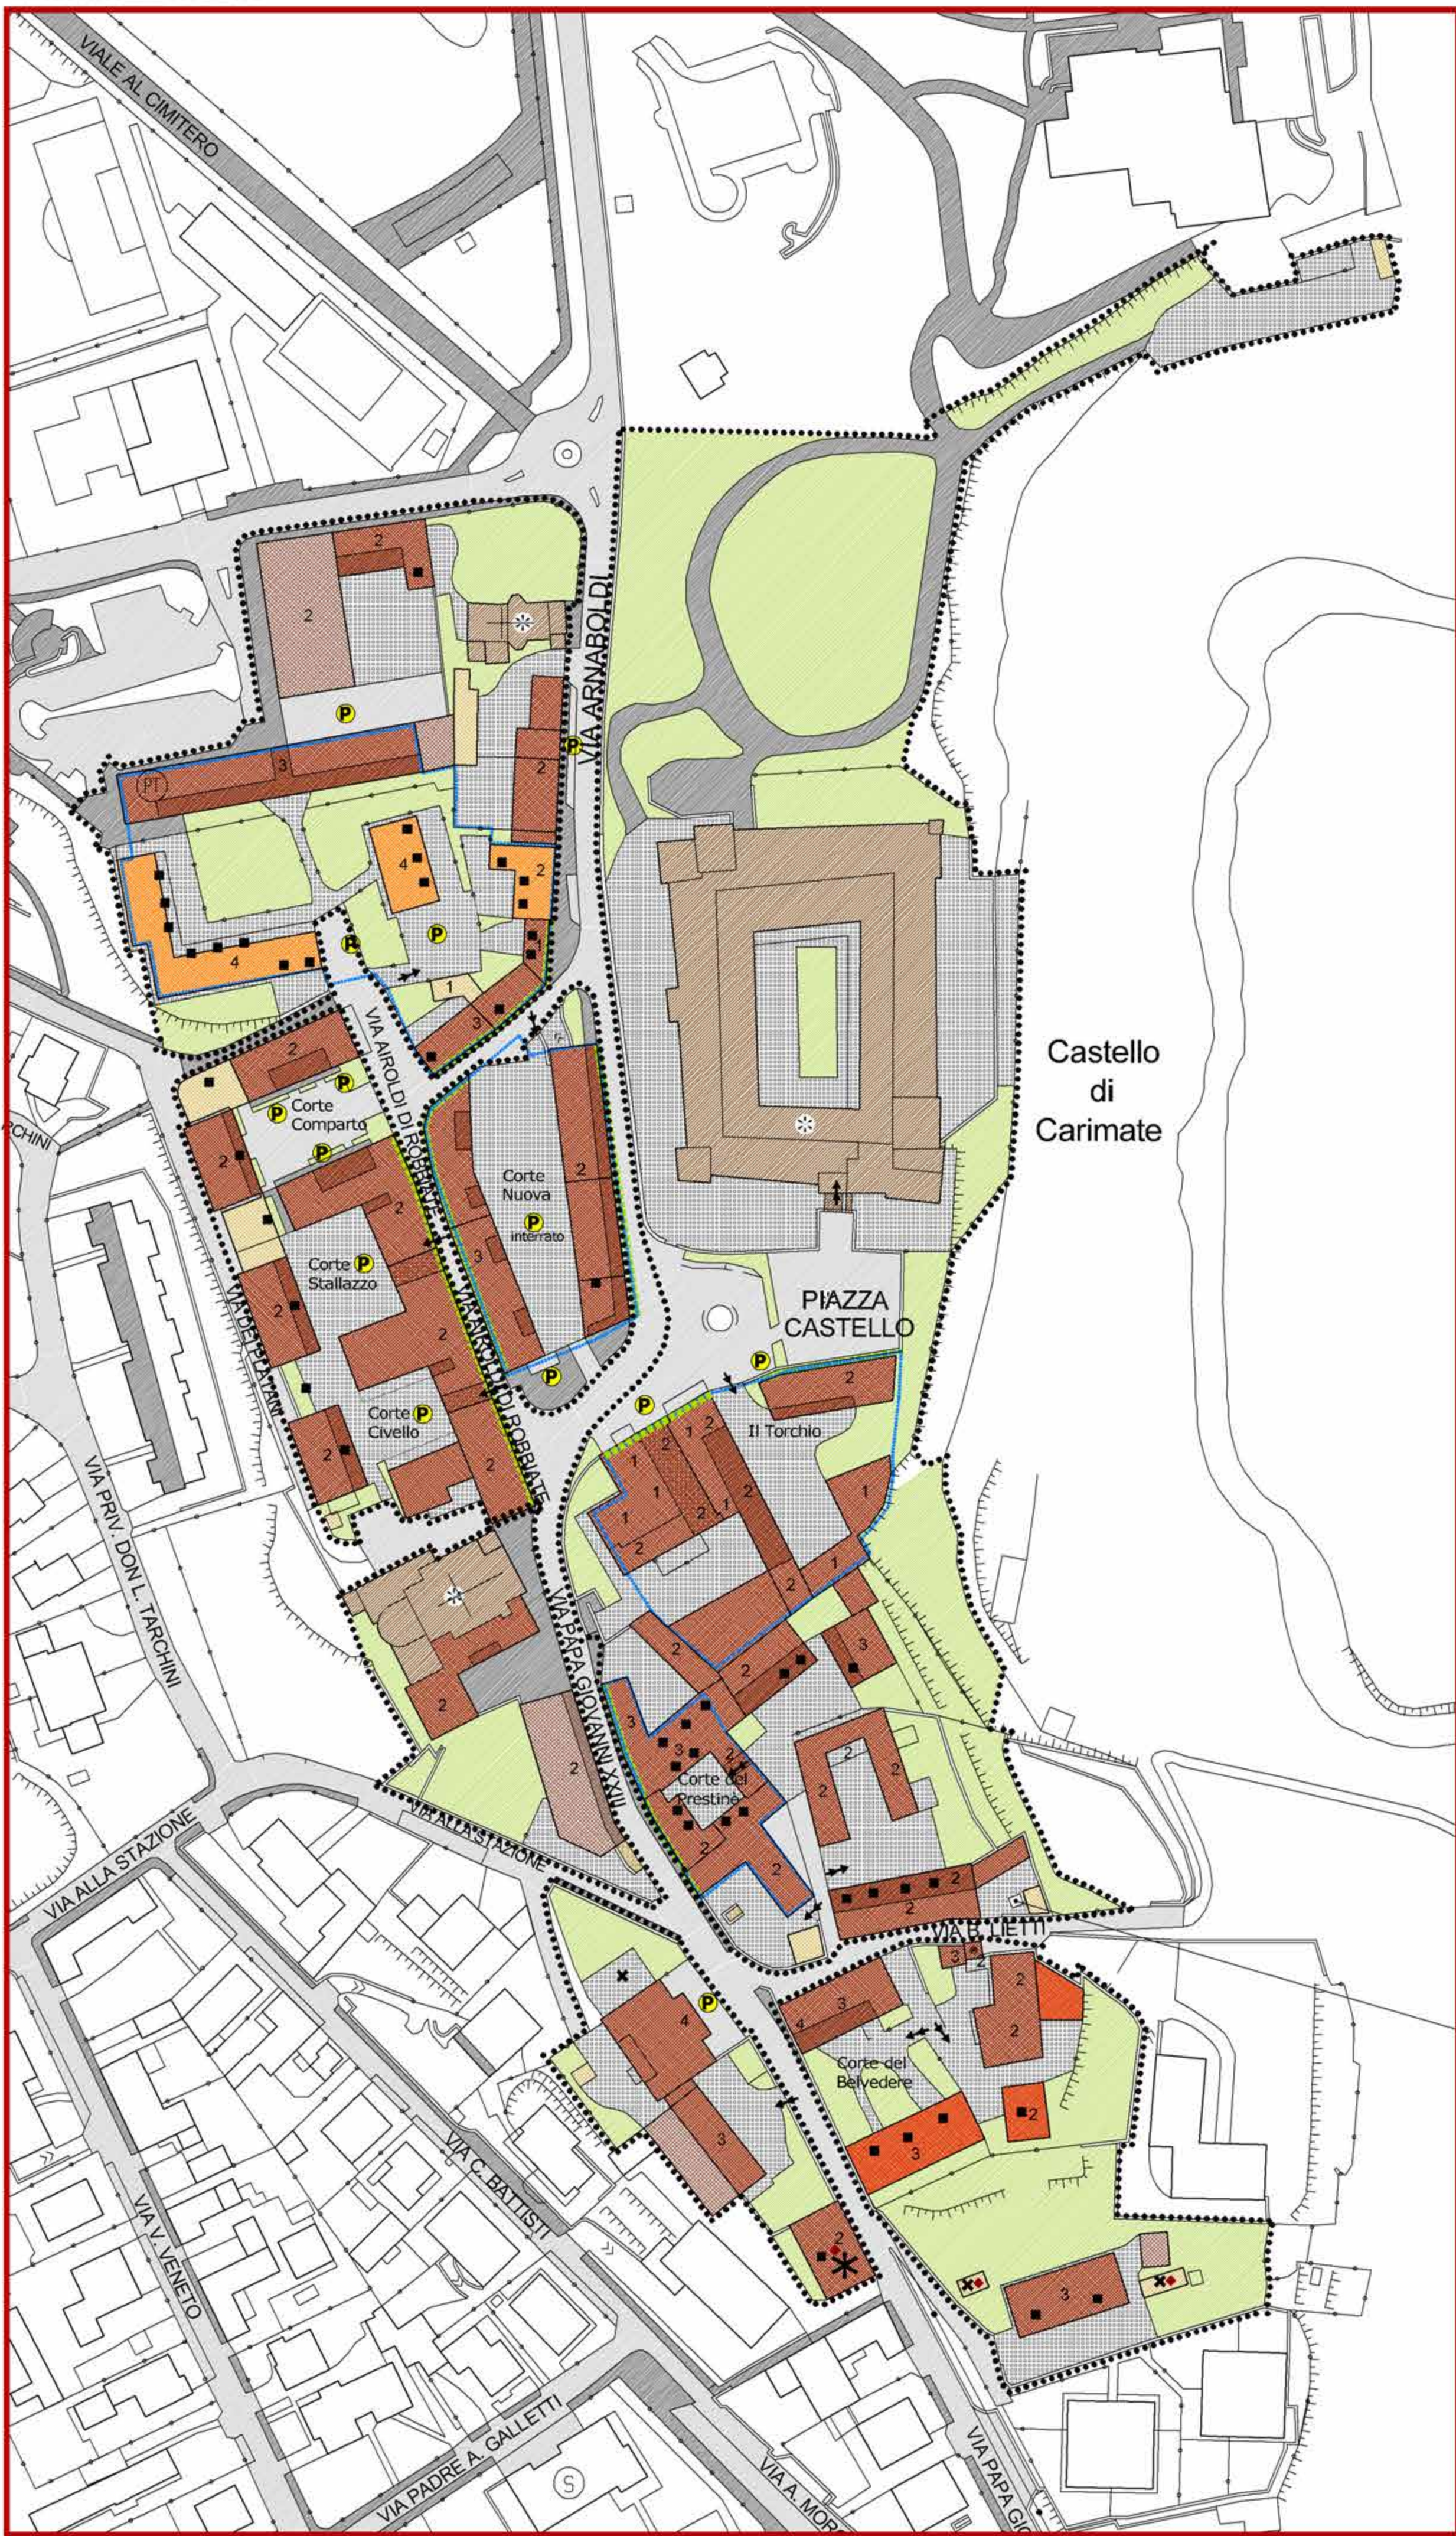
VIALE AL CIMITERO

VIA ARNABOLDI

2
2
P
P
3
PT
2
4
2
4
P
P
1
3

Castello di Carimate

VIA AIROLDI DI ROBBIATE

2
P
Corte Comparto
P
P
2
Corte Stallazzo
P
2
3
2
Corte Nuova
P
interrato
2
2
Corte Civello
P
2
2
P

VIA DEL PALAZZO

VIA AIROLDI DI ROBBIATE

PIAZZA CASTELLO

P
P
2
Il Torchio
1
1
2
1
2
1
2
1
1
1
2
1
2
3
2
2

VIA PRIV. DON L. TARCHINI

RCHINI

VIA PAPA GIOVANNI XXIII

3
3
2
Corte del Prestino
2
2
2
2
2
2
2

VIA ALLA STAZIONE

VIA ALLA STAZIONE

2
VIA B. LIETTI
3
2
P
4
3
4
2
2
Corte del Belvedere
3
2
3
2
3

VIA C. BATTISTI

VIA V. VENETO

VIA PADRE A. GALLETTI

S

VIA A. MOR

VIA PAPA GIO